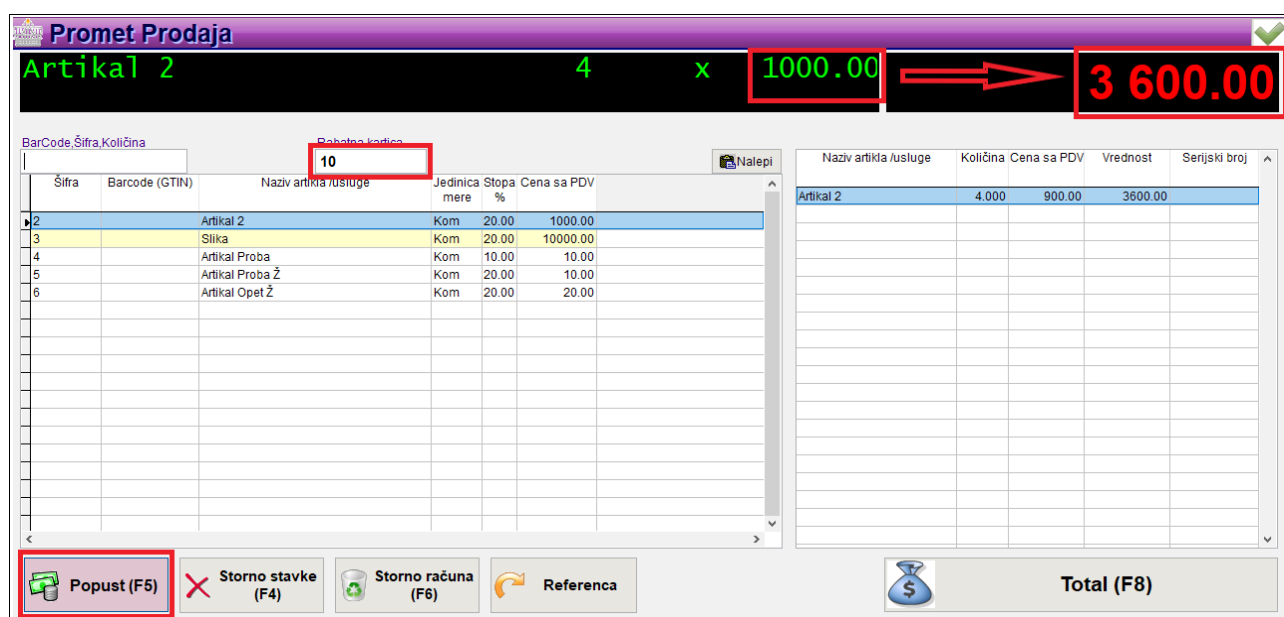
Promet Prodaja

Artikal 2 4 x 1000.00

3 600.00

BarCode,Šifra,Količina

Rabatna kartica

10

Nalepi

| Šifra | Barcode (GTIN) | Naziv artikla /usluge | Jedinica mere | Stopa % | Cena sa PDV |
|---|---|---|---|---|---|
| 2 | | Artikal 2 | Kom | 20.00 | 1000.00 |
| 3 | | Slika | Kom | 20.00 | 10000.00 |
| 4 | | Artikal Proba | Kom | 10.00 | 10.00 |
| 5 | | Artikal Proba Ž | Kom | 20.00 | 10.00 |
| 6 | | Artikal Opet Ž | Kom | 20.00 | 20.00 |

| Naziv artikla /usluge | Količina | Cena sa PDV | Vrednost | Serijski broj |
|---|---|---|---|---|
| Artikal 2 | 4.000 | 900.00 | 3600.00 | |

Popust (F5)

Storno stavke (F4)

Storno računa (F6)

Referenca

Total (F8)